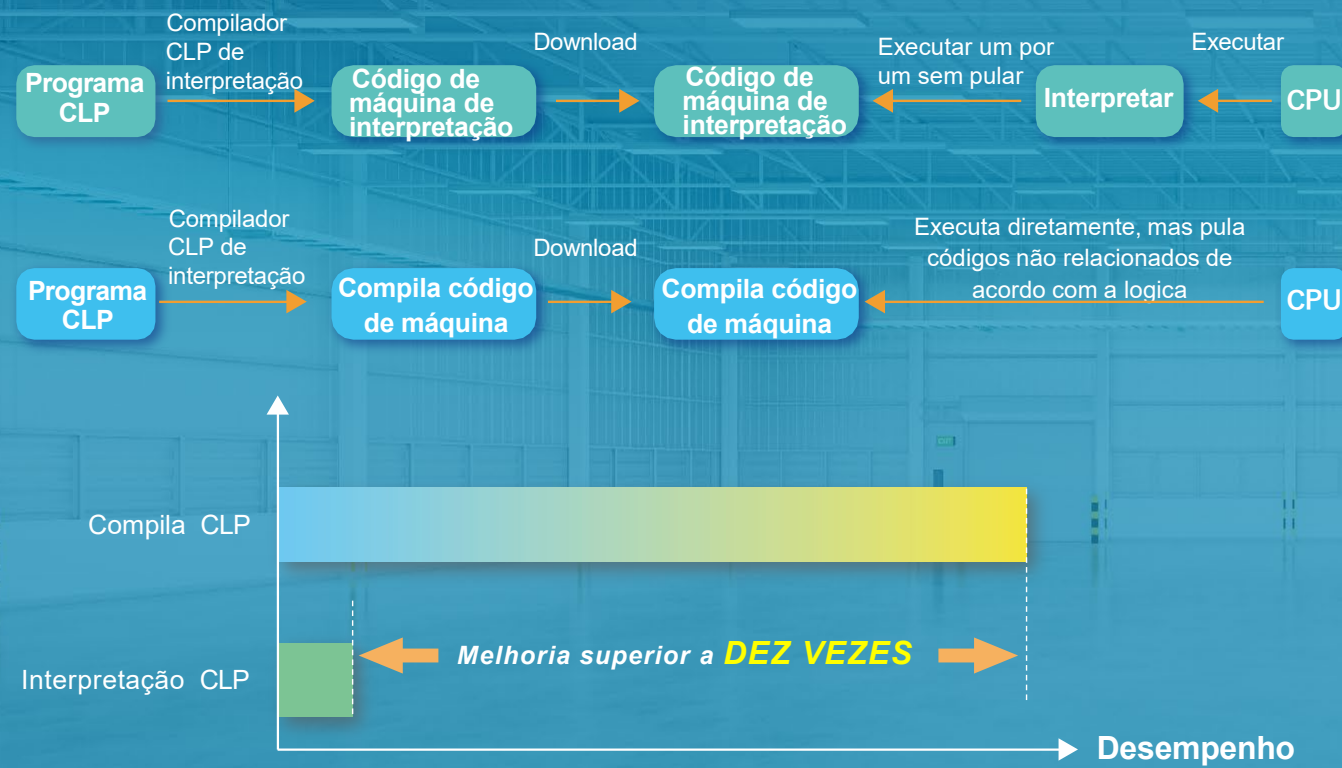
Programa CLP

Compilador CLP de interpretação

Código de máquina de interpretação

Download

Código de máquina de interpretação

Executar um por um sem pular

Interpretar

Executar

CPU

Programa CLP

Compilador CLP de interpretação

Compila código de máquina

Download

Compila código de máquina

Executa diretamente, mas pula códigos não relacionados de acordo com a logica

CPU

Compila CLP

Interpretação CLP

Melhoria superior a DEZ VEZES

Desempenho